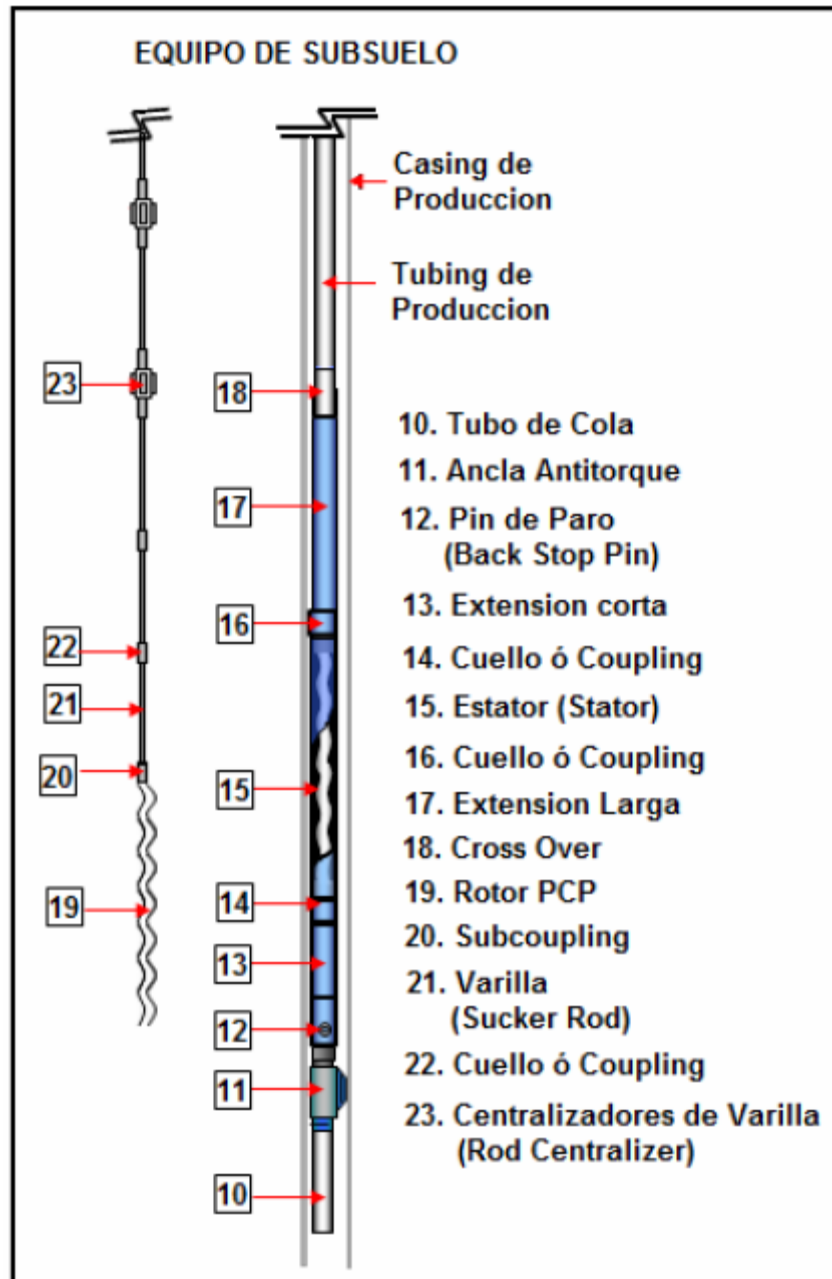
EQUIPO DE SUBSUELO

Casing de Produccion

Tubing de Produccion

23

18

17

16

22

21

20

15

19

14

13

12

11

10

10. Tubo de Cola
11. Ancla Antitorque
12. Pin de Paro (Back Stop Pin)
13. Extension corta
14. Cuello ó Coupling
15. Estator (Stator)
16. Cuello ó Coupling
17. Extension Larga
18. Cross Over
19. Rotor PCP
20. Subcoupling
21. Varilla (Sucker Rod)
22. Cuello ó Coupling
23. Centralizadores de Varilla (Rod Centralizer)